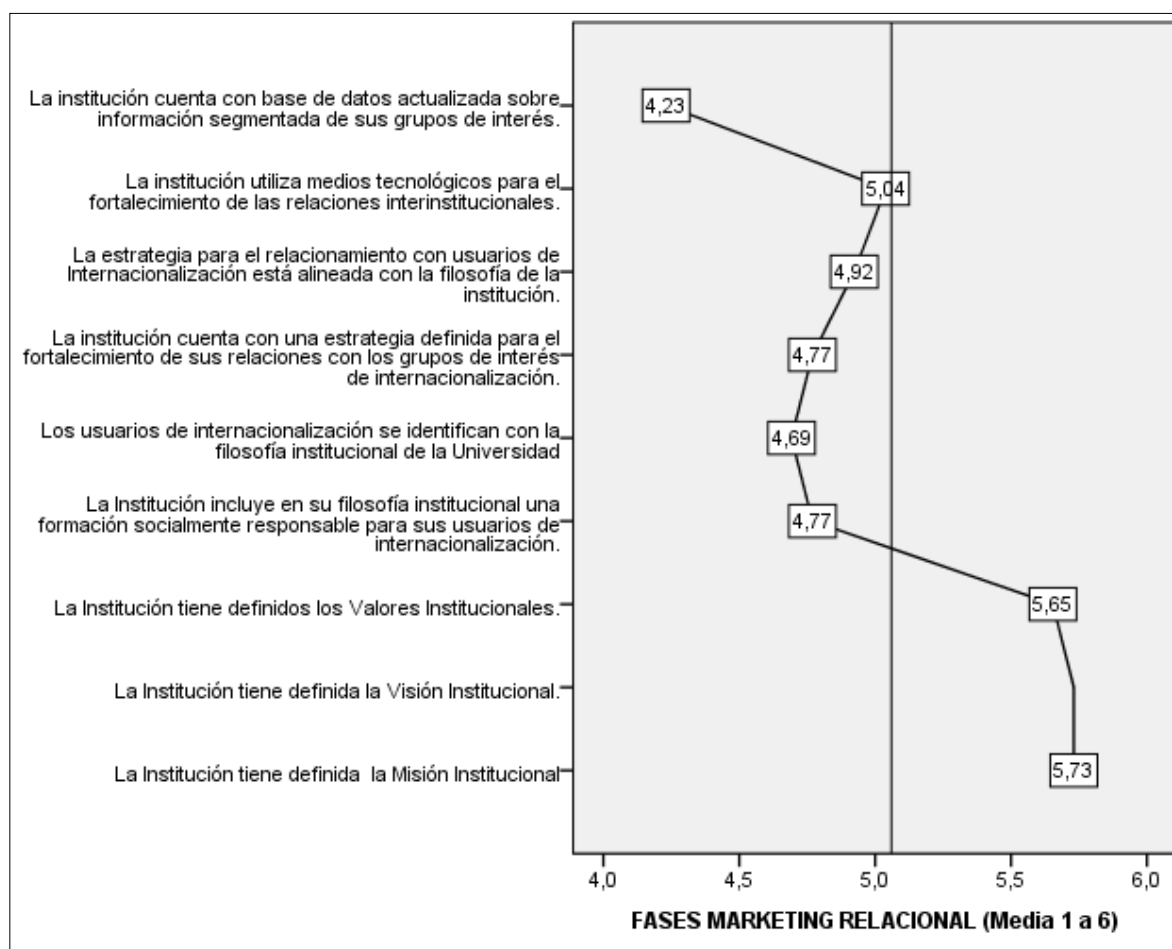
La institución cuenta con base de datos actualizada sobre información segmentada de sus grupos de interés.

La institución utiliza medios tecnológicos para el fortalecimiento de las relaciones interinstitucionales.

La estrategia para el relacionamiento con usuarios de Internacionalización está alineada con la filosofía de la institución.

La institución cuenta con una estrategia definida para el fortalecimiento de sus relaciones con los grupos de interés de internacionalización.

Los usuarios de internacionalización se identifican con la filosofía institucional de la Universidad

La Institución incluye en su filosofía institucional una formación socialmente responsable para sus usuarios de internacionalización.

La Institución tiene definidos los Valores Institucionales.

La Institución tiene definida la Visión Institucional.

La Institución tiene definida la Misión Institucional

4,23
5,04
4,92
4,77
4,69
4,77
5,65
5,73

4,0
4,5
5,0
5,5
6,0

FASES MARKETING RELACIONAL (Media 1 a 6)